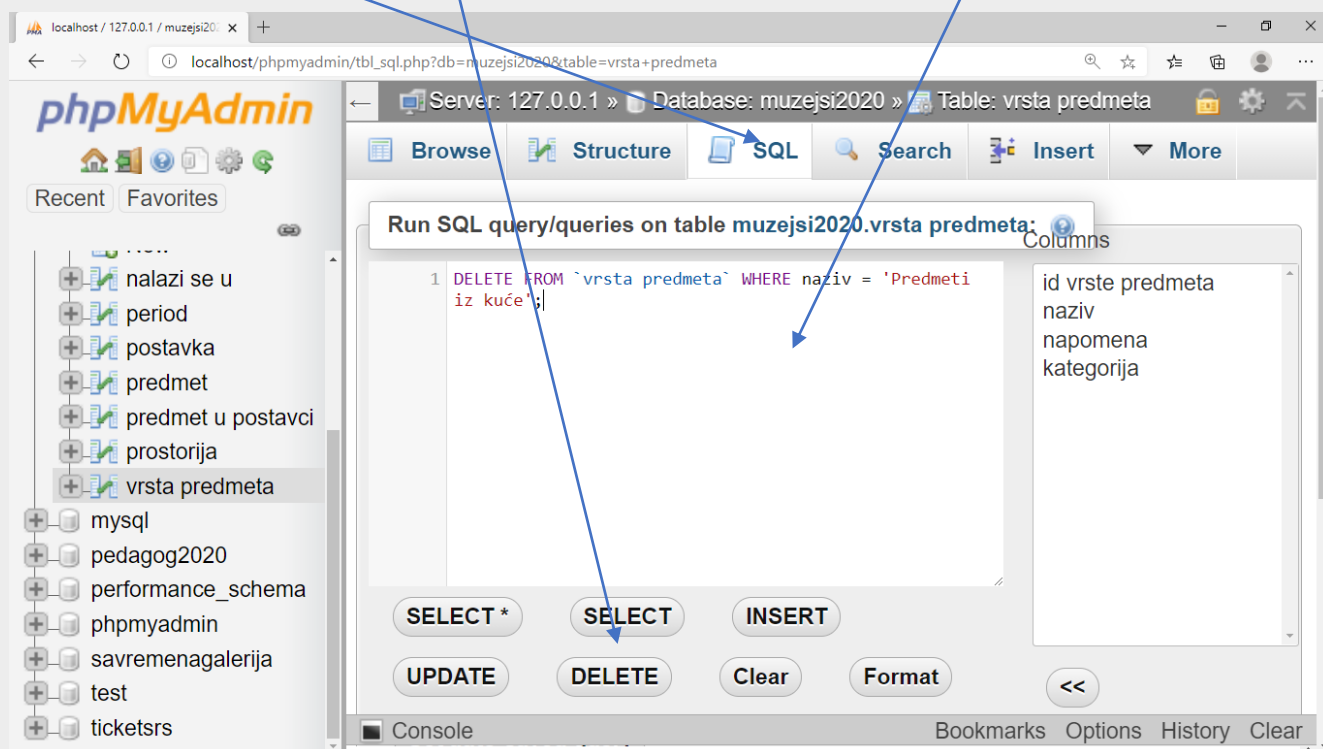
localhost / 127.0.0.1 / muzejsi202

localhost/phpmyadmin/tbl_sql.php?db=muzejsi2020&table=vrsta+predmeta

phpMyAdmin

Recent Favorites

nalazi se u
period
postavka
predmet
predmet u postavci
prostorija
vrsta predmeta
mysql
pedagog2020
performance_schema
phpmyadmin
savremenagalerija
test
ticketsrs

Server: 127.0.0.1 » Database: muzejsi2020 » Table: vrsta predmeta

Browse Structure SQL Search Insert More

Run SQL query/queries on table muzejsi2020.vrsta predmeta:

1 DELETE FROM `vrsta predmeta` WHERE naziv = 'Predmeti iz kuće';

Columns
id vrste predmeta
naziv
napomena
kategorija

SELECT * SELECT INSERT
UPDATE DELETE Clear Format
<<

Console Bookmarks Options History Clear